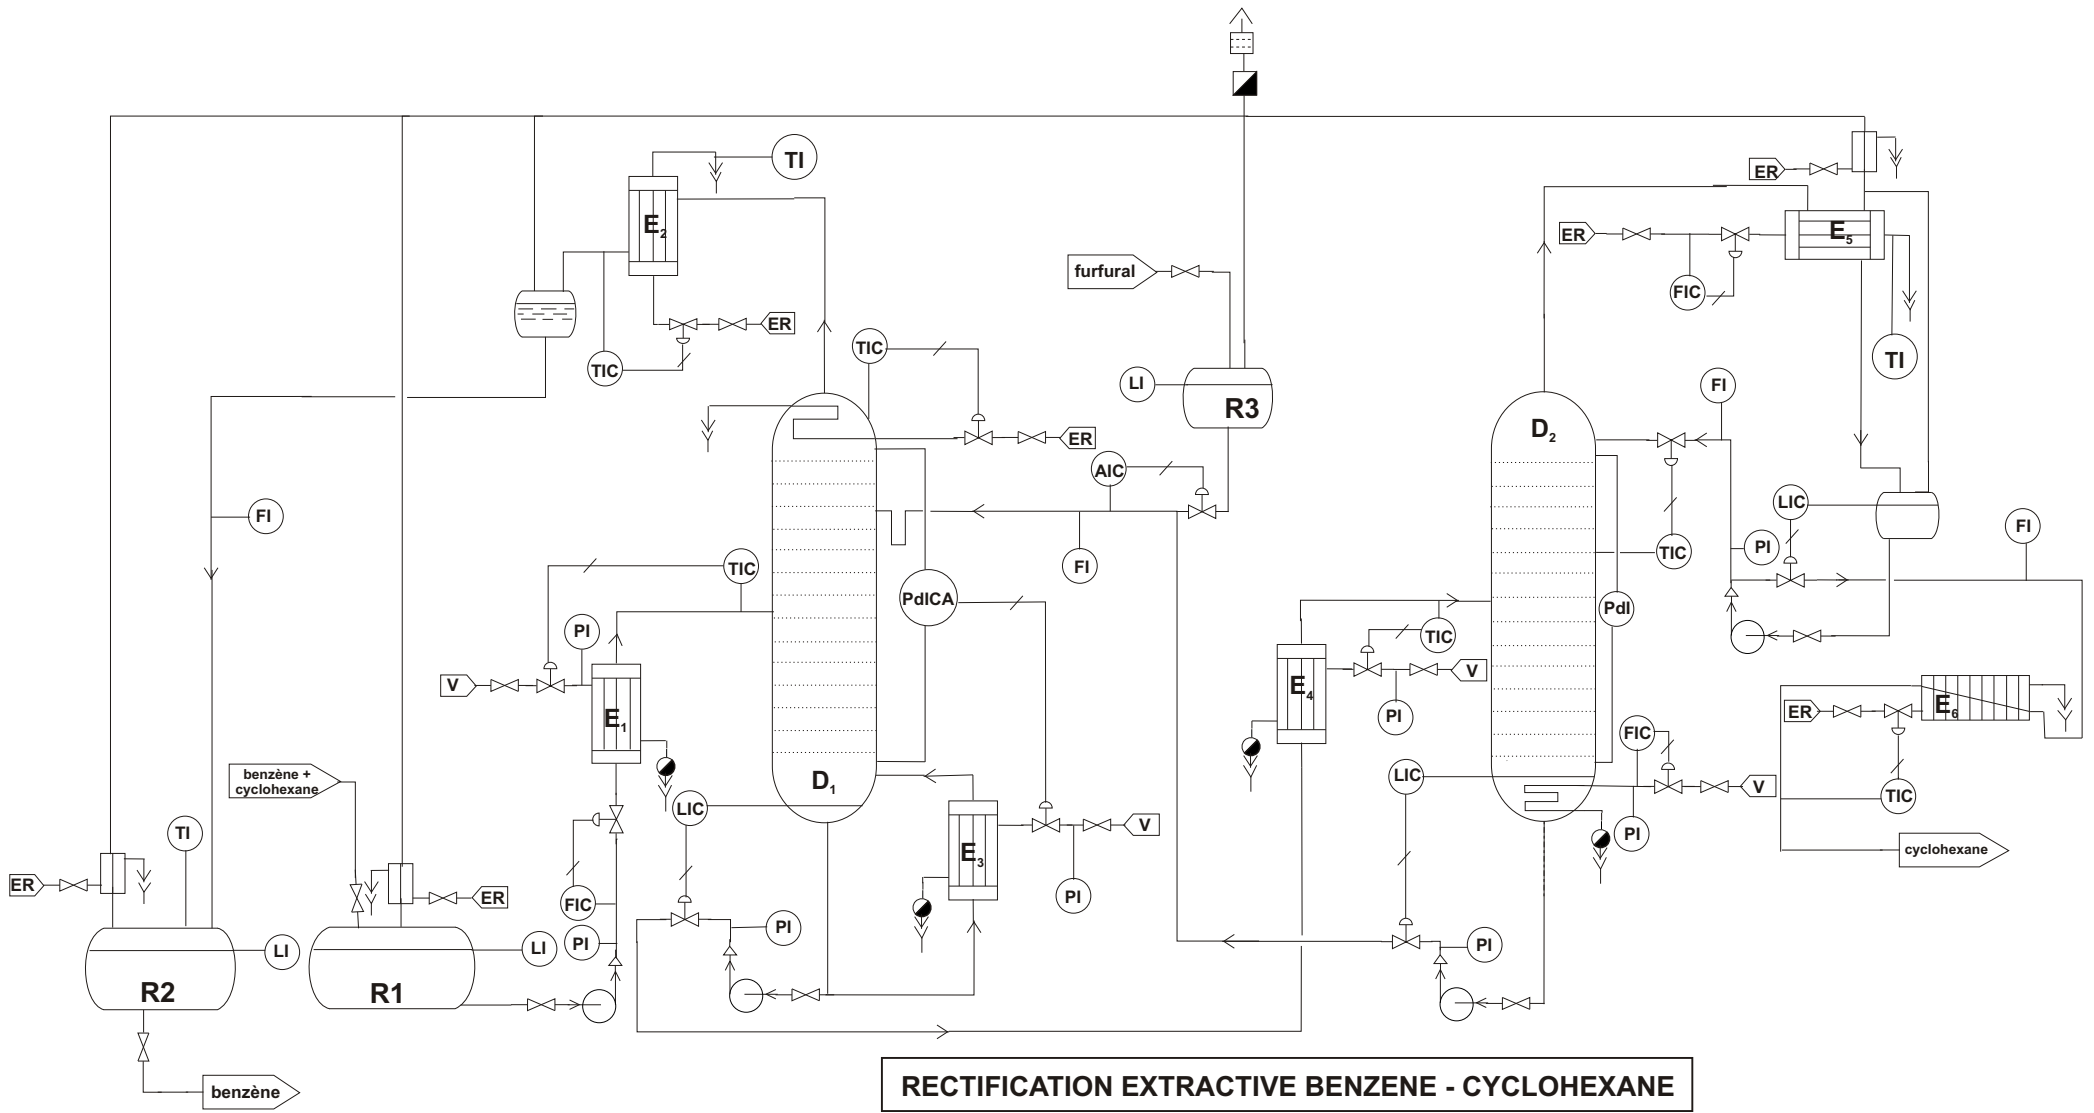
TI
$E_2$
ER
TIC
TIC
ER
furfural
LI
R3
AIC
FI
FI
TIC
PI
V
$E_1$
PdICA
$D_1$
LIC
$E_3$
V
PI
benzène + cyclohexane
TI
ER
ER
FIC
PI
PI
R2
LI
R1
LI
benzène
ER
ER
$E_5$
FIC
TI
FI
$D_2$
LIC
TIC
PI
FI
TIC
PdI
$E_4$
V
PI
ER
$E_6$
FIC
LIC
V
TIC
PI
cyclohexane
PI
RECTIFICATION EXTRACTIVE BENZENE - CYCLOHEXANE